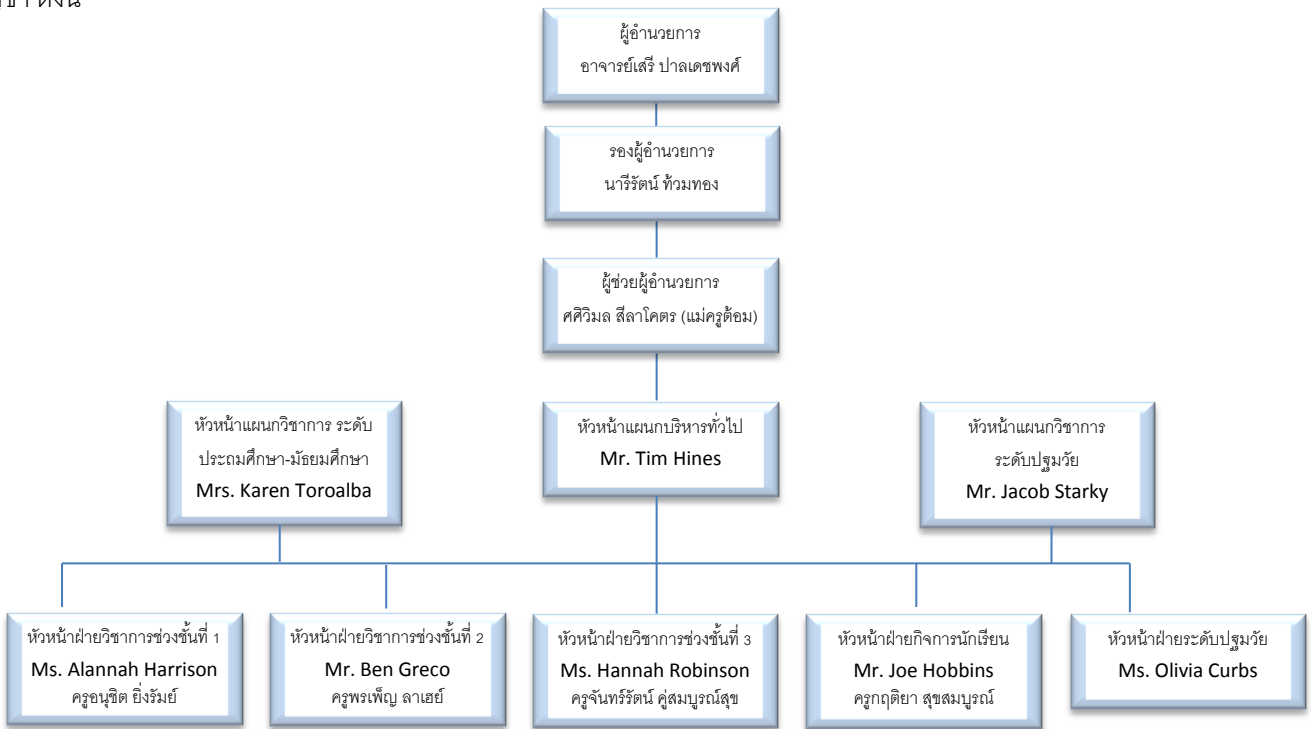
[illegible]

ผู้อำนวยการ
อาจารย์เสรี ปาลเดชพงศ์

รองผู้อำนวยการ
นารีรัตน์ ท้วมทอง

ผู้ช่วยผู้อำนวยการ
ศศิวิมล สีลาโคตร (แม่ครูต้อม)

หัวหน้าแผนกวิชาการ ระดับประถมศึกษา-มัธยมศึกษา
Mrs. Karen Toroalba

หัวหน้าแผนกบริหารทั่วไป
Mr. Tim Hines

หัวหน้าแผนกวิชาการ ระดับปฐมวัย
Mr. Jacob Starky

หัวหน้าฝ่ายวิชาการช่วงชั้นที่ 1
Ms. Alannah Harrison
ครูอนุชิต ยิ่งรัมย์

หัวหน้าฝ่ายวิชาการช่วงชั้นที่ 2
Mr. Ben Greco
ครูพรเพ็ญ ลาเฮย์

หัวหน้าฝ่ายวิชาการช่วงชั้นที่ 3
Ms. Hannah Robinson
ครูจันทร์รัตน์ คู่สมบูรณ์สุข

หัวหน้าฝ่ายกิจการนักเรียน
Mr. Joe Hobbins
ครูกฤติยา สุขสมบูรณ์

หัวหน้าฝ่ายระดับปฐมวัย
Ms. Olivia Curbs